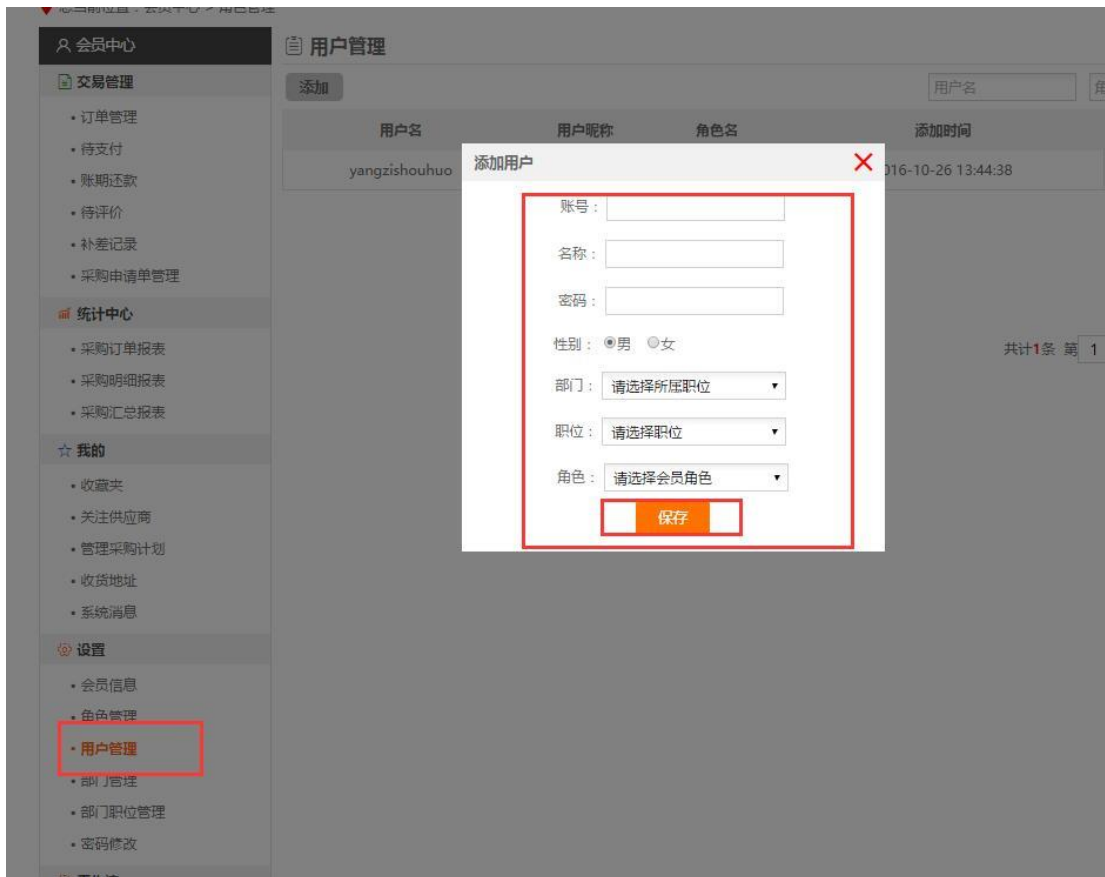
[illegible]

会员中心

交易管理

• 订单管理
• 待支付
• 账期还款
• 待评价
• 补差记录
• 采购申请单管理

统计中心

• 采购订单报表
• 采购明细报表
• 采购汇总报表

我的

• 收藏夹
• 关注供应商
• 管理采购计划
• 收货地址
• 系统消息

设置

• 会员信息
• 角色管理
• 用户管理
• 部门管理
• 部门职位管理
• 密码修改

用户管理

添加

用户名

| 用户名 | 用户昵称 | 角色名 | 添加时间 |
|---|---|---|---|
| yangzishouhuo | | | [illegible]016-10-26 13:44:38 |

共计1条 第 1

添加用户

账号：

名称：

密码：

性别： 男 女

部门： 请选择所属职位

职位： 请选择职位

角色： 请选择会员角色

保存